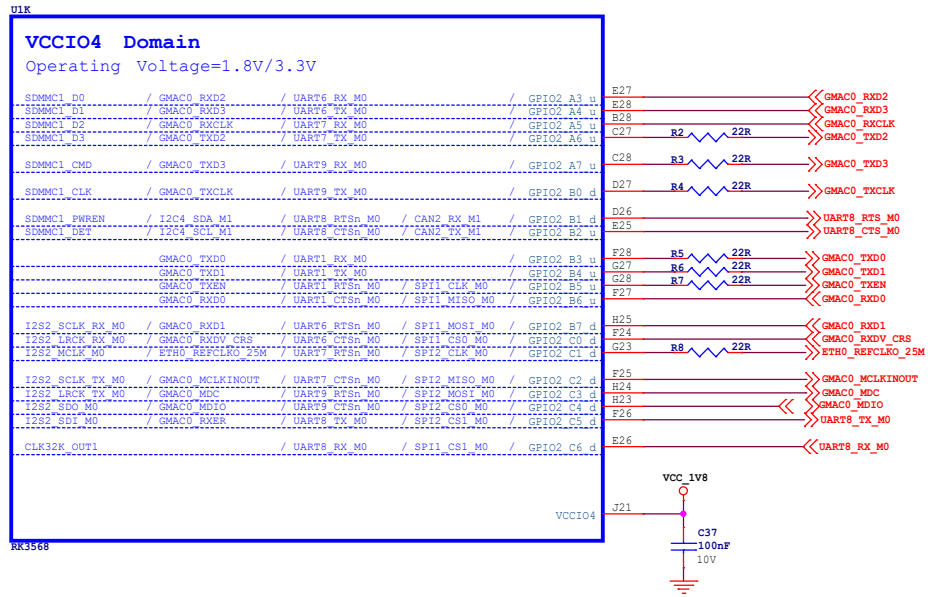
U1K

VCCIO4 Domain
Operating Voltage=1.8V/3.3V

SDMMC1_D0 / GMAC0_RXD2 / UART6_RX_M0 / GPIO2_A3_u E27 GMAC0_RXD2
SDMMC1_D1 / GMAC0_RXD3 / UART6_TX_M0 / GPIO2_A4_u E28 GMAC0_RXD3
SDMMC1_D2 / GMAC0_RXCLK / UART7_RX_M0 / GPIO2_A5_u B28 GMAC0_RXCLK
SDMMC1_D3 / GMAC0_TXD2 / UART7_TX_M0 / GPIO2_A6_u C27 R2 22R GMAC0_TXD2

SDMMC1_CMD / GMAC0_TXD3 / UART9_RX_M0 / GPIO2_A7_u C28 R3 22R GMAC0_TXD3

SDMMC1_CLK / GMAC0_TXCLK / UART9_TX_M0 / GPIO2_B0_d D27 R4 22R GMAC0_TXCLK

SDMMC1_PWREN / I2C4_SDA_M1 / UART8_RTSn_M0 / CAN2_RX_M1 / GPIO2_B1_d D26 UART8_RTS_M0
SDMMC1_DET / I2C4_SCL_M1 / UART8_CTSn_M0 / CAN2_TX_M1 / GPIO2_B2_u E25 UART8_CTS_M0

GMAC0_TXD0 / UART1_RX_M0 / GPIO2_B3_u F28 R5 22R GMAC0_TXD0
GMAC0_TXD1 / UART1_TX_M0 / GPIO2_B4_u G27 R6 22R GMAC0_TXD1
GMAC0_TXEN / UART1_RTSn_M0 / SPI1_CLK_M0 / GPIO2_B5_u G28 R7 22R GMAC0_TXEN
GMAC0_RXD0 / UART1_CTSn_M0 / SPI1_MISO_M0 / GPIO2_B6_u F27 GMAC0_RXD0

I2S2_SCLK_RX_M0 / GMAC0_RXD1 / UART6_RTSn_M0 / SPI1_MOSI_M0 / GPIO2_B7_d H25 GMAC0_RXD1
I2S2_LRCK_RX_M0 / GMAC0_RXDV_CRS / UART6_CTSn_M0 / SPI1_CS0_M0 / GPIO2_C0_d F24 GMAC0_RXDV_CRS
I2S2_MCLK_M0 / ETH0_REFCLKO_25M / UART7_RTSn_M0 / SPI2_CLK_M0 / GPIO2_C1_d G23 R8 22R ETH0_REFCLKO_25M

I2S2_SCLK_TX_M0 / GMAC0_MCLKINOUT / UART7_CTSn_M0 / SPI2_MISO_M0 / GPIO2_C2_d F25 GMAC0_MCLKINOUT
I2S2_LRCK_TX_M0 / GMAC0_MDC / UART9_RTSn_M0 / SPI2_MOSI_M0 / GPIO2_C3_d H24 GMAC0_MDC
I2S2_SDO_M0 / GMAC0_MDIO / UART9_CTSn_M0 / SPI2_CS0_M0 / GPIO2_C4_d H23 GMAC0_MDIO
I2S2_SDI_M0 / GMAC0_RXER / UART8_TX_M0 / SPI2_CS1_M0 / GPIO2_C5_d F26 UART8_TX_M0

CLK32K_OUT1 / UART8_RX_M0 / SPI1_CS1_M0 / GPIO2_C6_d E26 UART8_RX_M0

VCC_1V8
VCCIO4 J21
C37
100nF
10V
RK3568